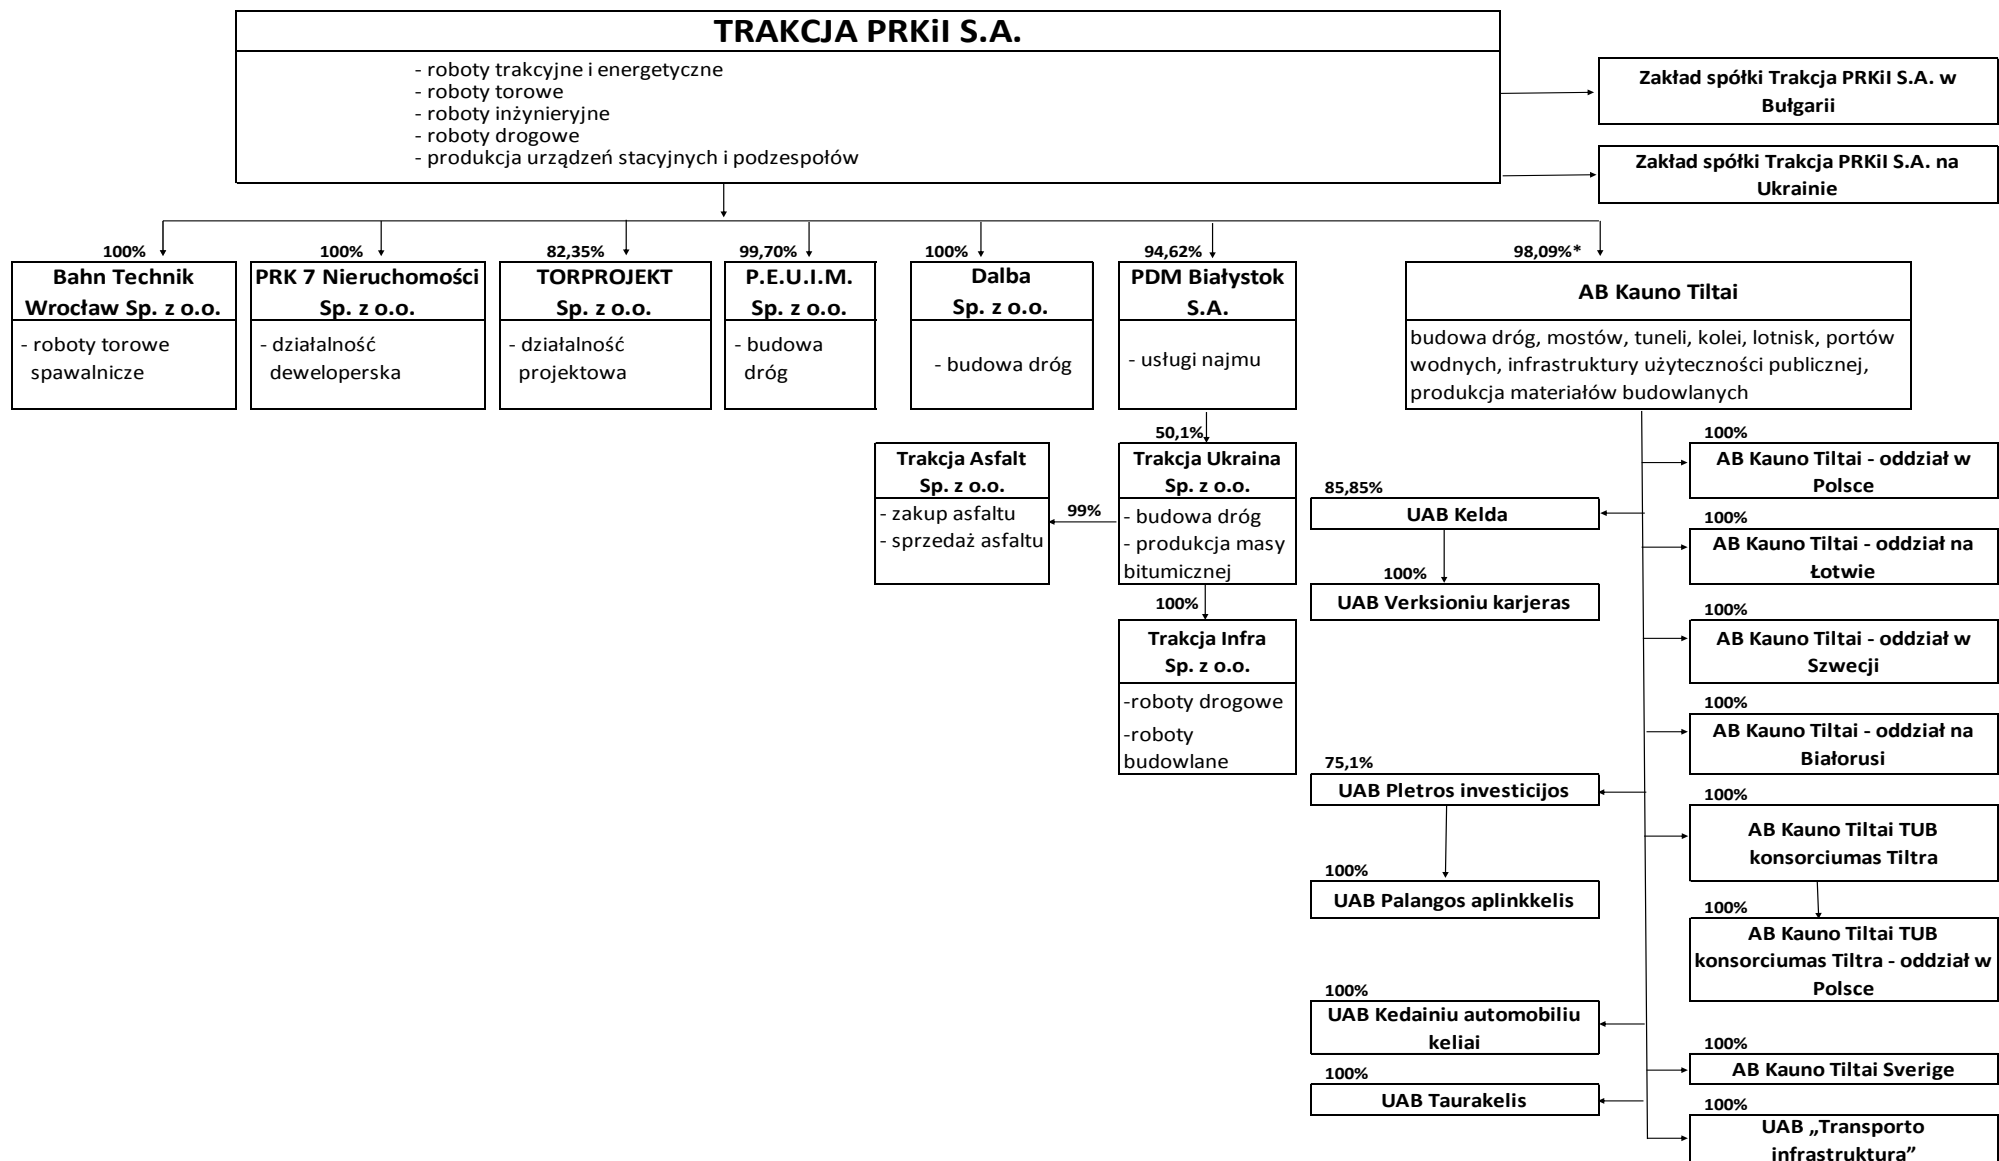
TRAKCJA PRKiI S.A.

- roboty trakcyjne i energetyczne
- roboty torowe
- roboty inżynieryjne
- roboty drogowe
- produkcja urządzeń stacyjnych i podzespołów

Zakład spółki Trakcja PRKiI S.A. w Bułgarii

Zakład spółki Trakcja PRKiI S.A. na Ukrainie

100%
Bahn Technik Wrocław Sp. z o.o.
- roboty torowe spawalnicze

100%
PRK 7 Nieruchomości Sp. z o.o.
- działalność deweloperska

82,35%
TORPROJEKT Sp. z o.o.
- działalność projektowa

99,70%
P.E.U.I.M. Sp. z o.o.
- budowa dróg

100%
Dalba Sp. z o.o.
- budowa dróg

94,62%
PDM Białystok S.A.
- usługi najmu

98,09%*
AB Kauno Tiltai
budowa dróg, mostów, tuneli, kolei, lotnisk, portów wodnych, infrastruktury użyteczności publicznej, produkcja materiałów budowlanych

50,1%
Trakcja Ukraina Sp. z o.o.
- budowa dróg
- produkcja masy bitumicznej

99%
Trakcja Asfalt Sp. z o.o.
- zakup asfaltu
- sprzedaż asfaltu

100%
Trakcja Infra Sp. z o.o.
-roboty drogowe
-roboty budowlane

85,85%
UAB Kelda

100%
UAB Verksioniu karjeras

75,1%
UAB Pletros investicijos

100%
UAB Palangos aplinkkelis

100%
UAB Kedainiu automobiliu keliai

100%
UAB Taurakelis

100%
AB Kauno Tiltai - oddział w Polsce

100%
AB Kauno Tiltai - oddział na Łotwie

100%
AB Kauno Tiltai - oddział w Szwecji

100%
AB Kauno Tiltai - oddział na Białorusi

100%
AB Kauno Tiltai TUB konsorciumas Tiltra

100%
AB Kauno Tiltai TUB konsorciumas Tiltra - oddział w Polsce

100%
AB Kauno Tiltai Sverige

100%
UAB „Transporto infrastruktura”